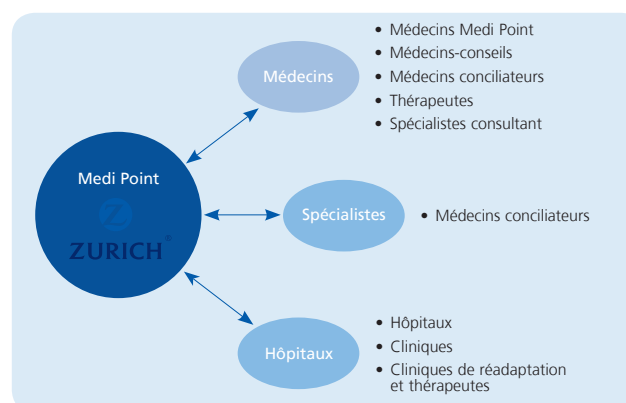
Medi Point

ZURICH®

Médecins

• Médecins Medi Point
• Médecins-conseils
• Médecins conciliateurs
• Thérapeutes
• Spécialistes consultant

Spécialistes

• Médecins conciliateurs

Hôpitaux

• Hôpitaux
• Cliniques
• Cliniques de réadaptation et thérapeutes